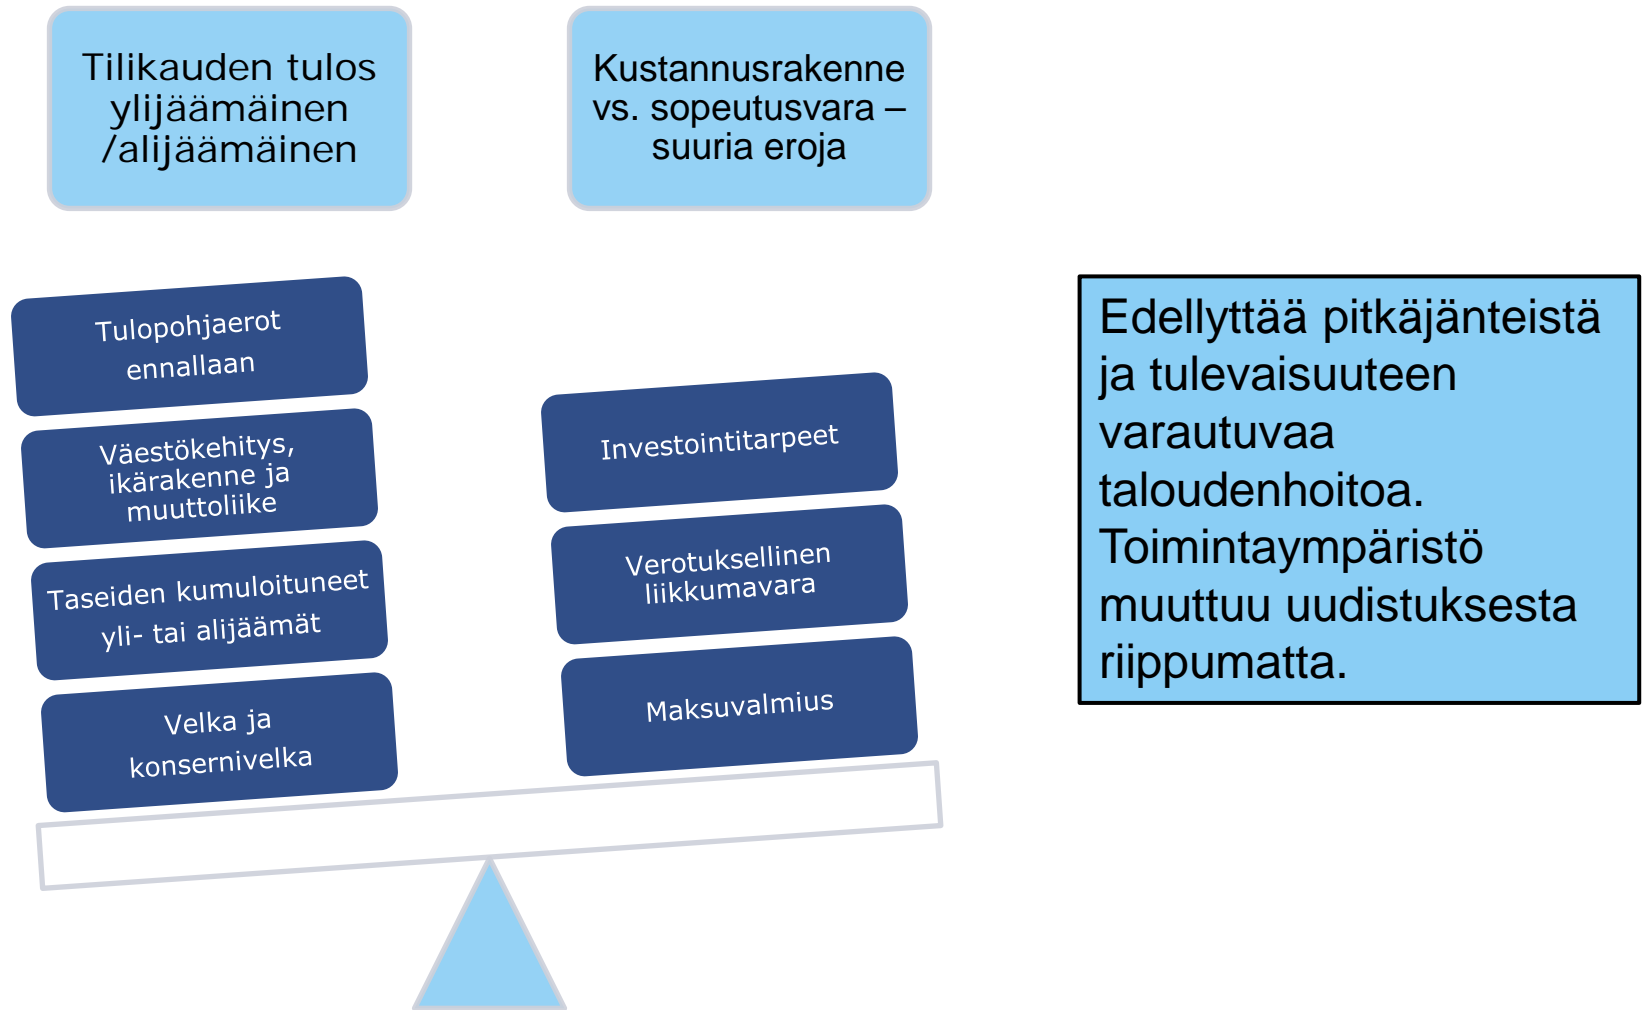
Tilikauden tulos ylijäämäinen /alijäämäinen

Kustannusrakenne vs. sopeutusvara – suuria eroja

Tulopohjaerot ennallaan

Väestökehitys, ikärakenne ja muuttoliike

Taseiden kumuloituneet yli- tai alijäämät

Velka ja konsernivelka

Investointitarpeet

Verotuksellinen liikkumavara

Maksuvalmius

Edellyttää pitkäjänteistä ja tulevaisuuteen varautuvaa taloudenhoitoa. Toimintaympäristö muuttuu uudistuksesta riippumatta.